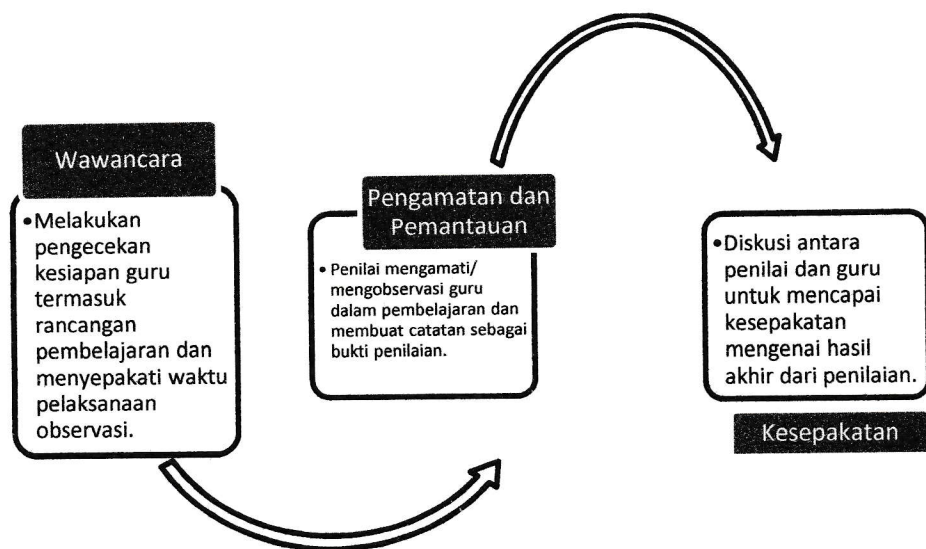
Wawancara

• Melakukan pengecekan kesiapan guru termasuk rancangan pembelajaran dan menyepakati waktu pelaksanaan observasi.

Pengamatan dan Pemantauan

• Penilai mengamati/ mengobservasi guru dalam pembelajaran dan membuat catatan sebagai bukti penilaian.

• Diskusi antara penilai dan guru untuk mencapai kesepakatan mengenai hasil akhir dari penilaian.

Kesepakatan